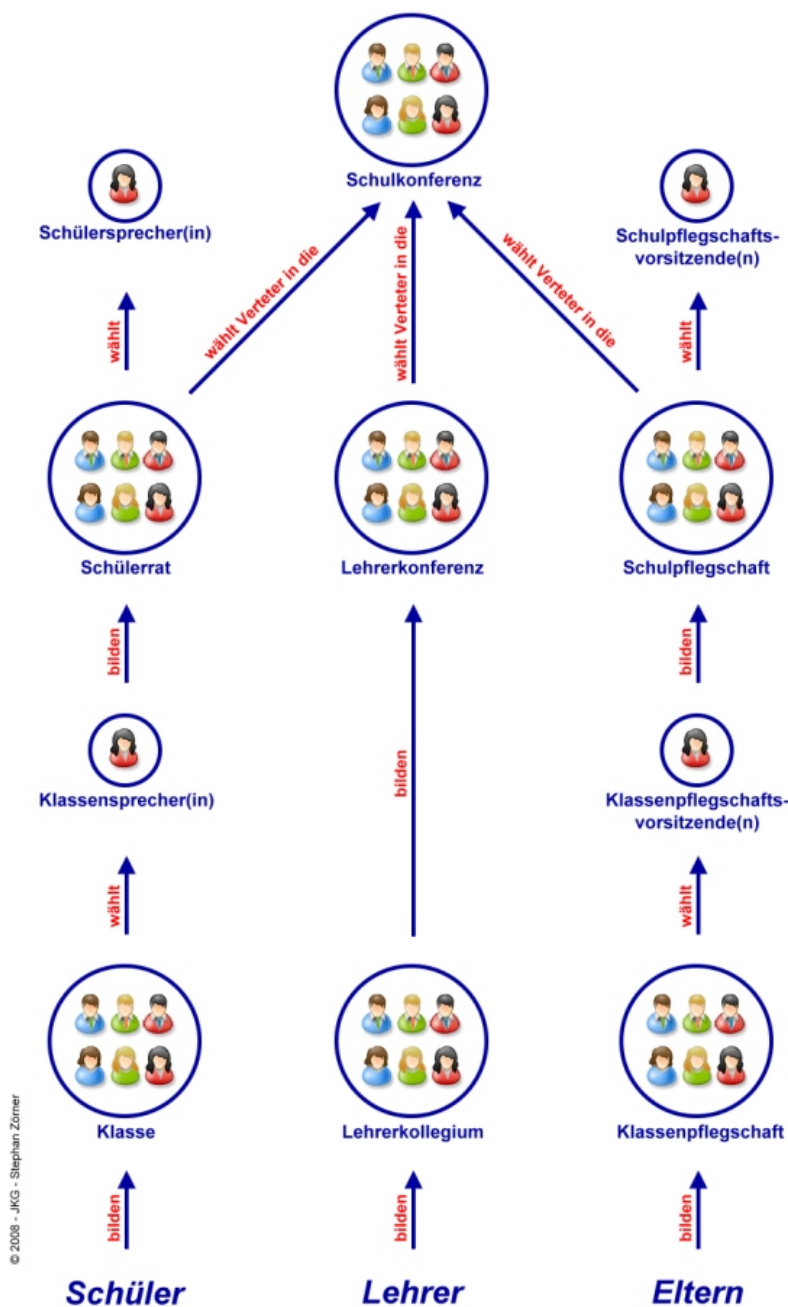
Schulkonferenz

Schülersprecher(in)

Schulpflegschaftsvorsitzende(n)

wählt Verteter in die

wählt Verteter in die

wählt Verteter in die

wählt

wählt

Schülerrat

Lehrerkonferenz

Schulpflegschaft

bilden

bilden

bilden

Klassensprecher(in)

Klassenpflegschaftsvorsitzende(n)

wählt

wählt

Klasse

Lehrerkollegium

Klassenpflegschaft

bilden

bilden

bilden

Schüler

Lehrer

Eltern

© 2008 - JKG - Stephan Zörner